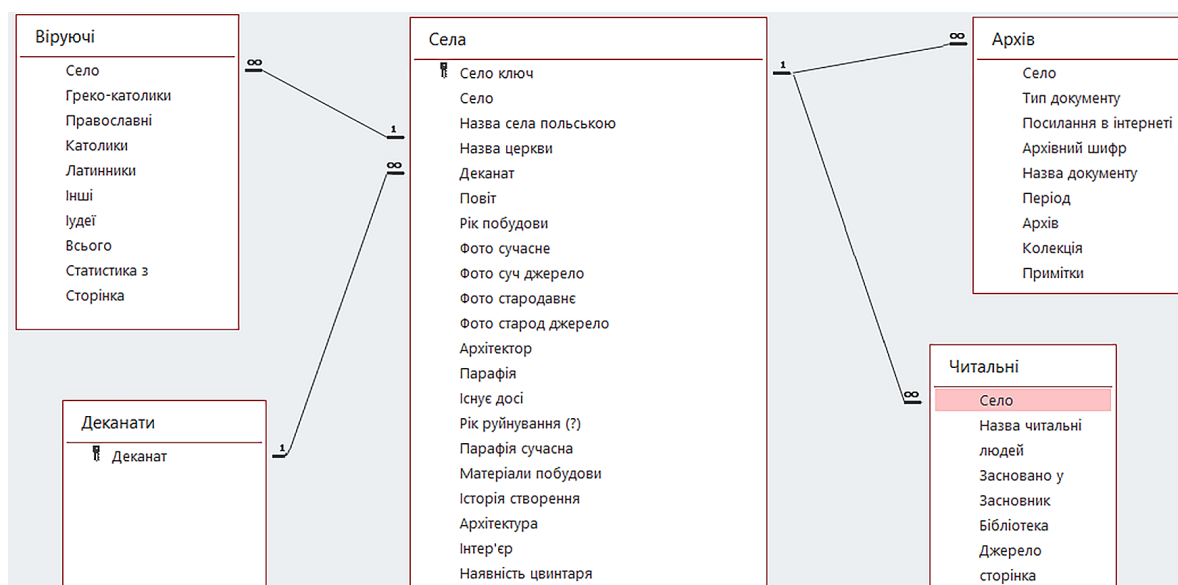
Віруючі
Село
Греко-католики
Православні
Католики
Латинники
Інші
Іудеї
Всього
Статистика з
Сторінка

Села
Село ключ
Село
Назва села польською
Назва церкви
Деканат
Повіт
Рік побудови
Фото сучасне
Фото суч джерело
Фото стародавнє
Фото старод джерело
Архітектор
Парафія
Існує досі
Рік руйнування (?)
Парафія сучасна
Матеріали побудови
Історія створення
Архітектура
Інтер'єр
Наявність цвинтаря

Архів
Село
Тип документу
Посилання в інтернеті
Архівний шифр
Назва документу
Період
Архів
Колекція
Примітки

Деканати
Деканат

Читальні
Село
Назва читальні
людей
Засновано у
Засновник
Бібліотека
Джерело
сторінка

$\infty$
1
$\infty$
1
1
$\infty$
$\infty$